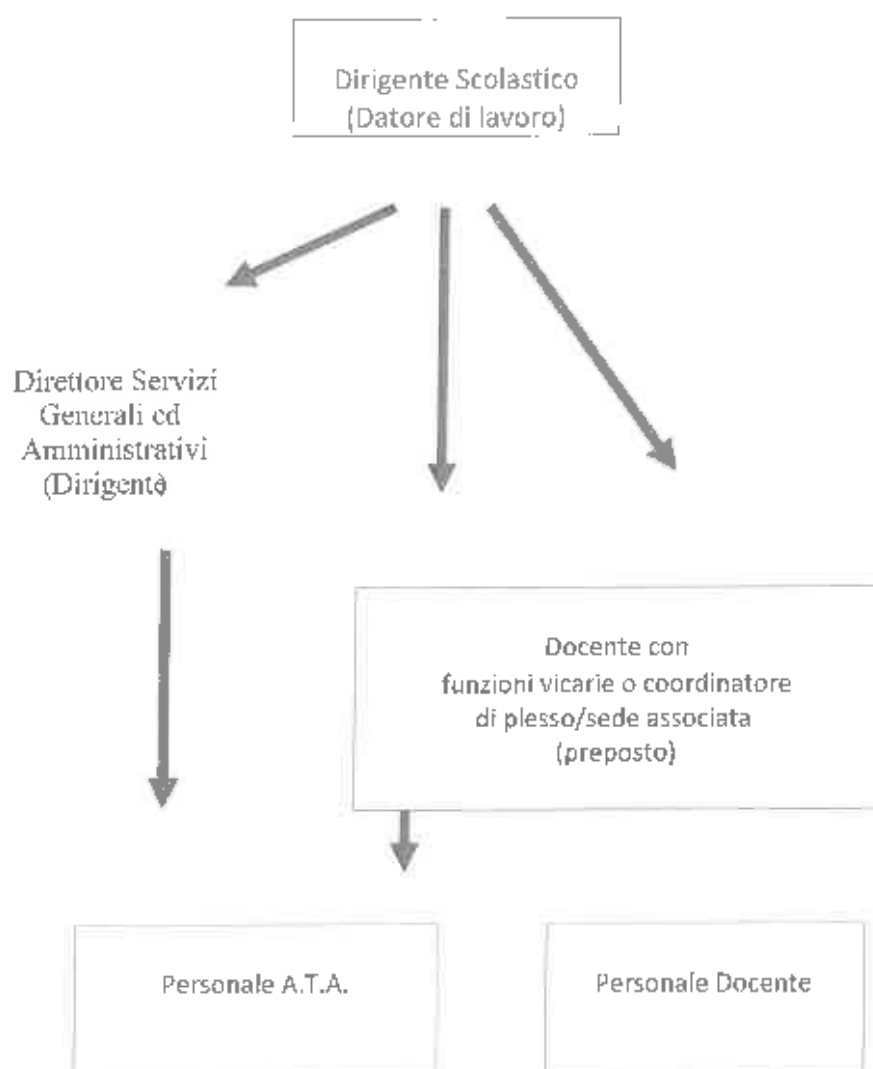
Dirigente Scolastico
(Datore di lavoro)

Direttore Servizi Generali ed Amministrativi (Dirigentè)

Docente con funzioni vicarie o coordinatore di plesso/sede associata (preposto)

Personale A.T.A.

Personale Docente